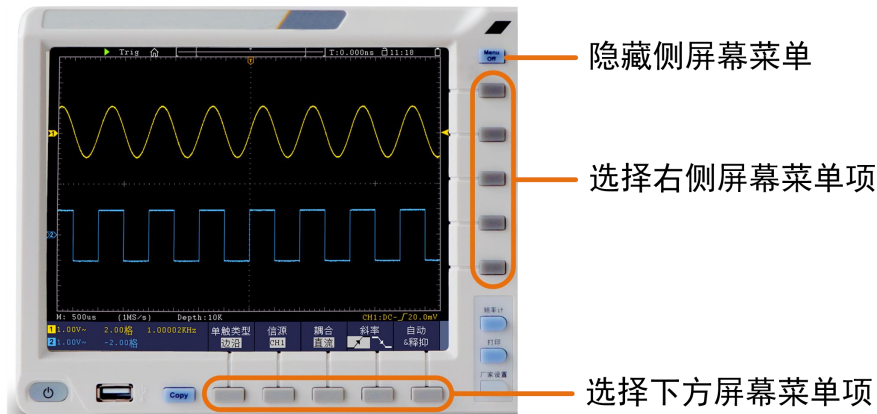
Trig
T:0.000ns 11:18
Menu Off
隐藏侧屏幕菜单
选择右侧屏幕菜单项
M: 500us (1MS/s) Depth:10K CH1:DC-∫20.0mV
1 1.00V~ 2.00格 1.00002KHz
2 1.00V~ -2.00格
单触类型 边沿
信源 CH1
耦合 直流
斜率
自动 &释抑
频率计
打印
厂家设置
Copy
选择下方屏幕菜单项